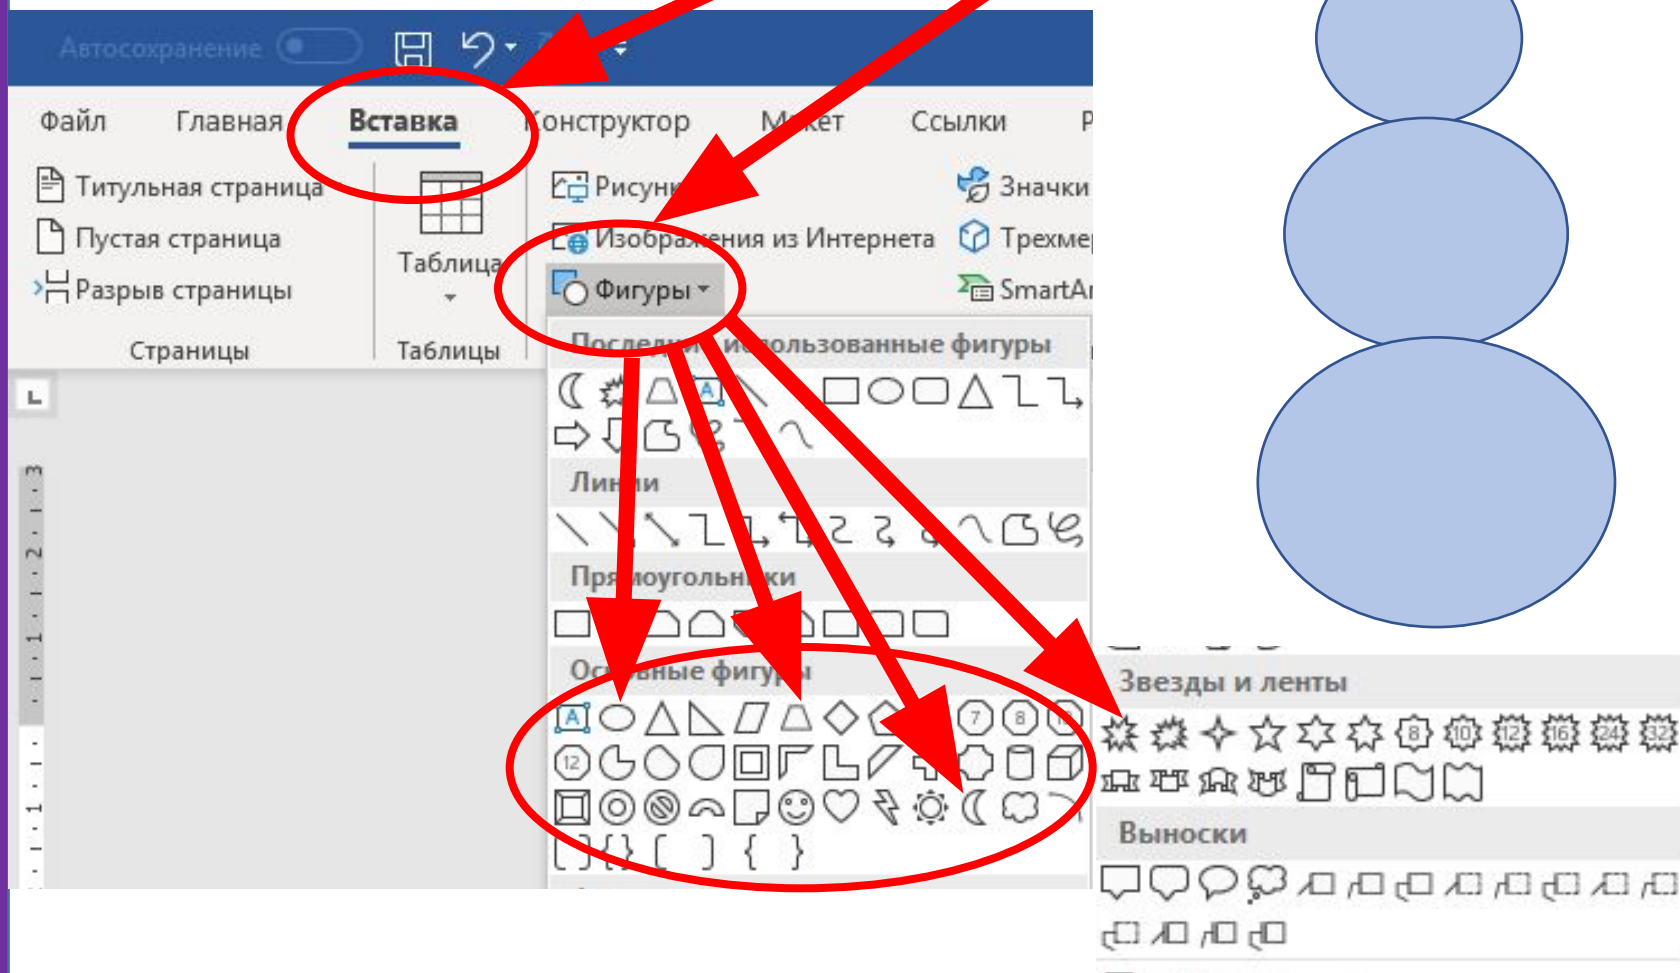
Автосохранение

Файл Главная Вставка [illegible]онструктор М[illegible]ет Ссылки Р

Титульная страница
Пустая страница
Разрыв страницы
Страницы

Таблица
Таблицы

Рисун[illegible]
Изобра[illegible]ения из Интернета
Фигуры

Значки
Трехме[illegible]
SmartA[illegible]

Последн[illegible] и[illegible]пользованные фигуры

Лин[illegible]и

Пря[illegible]моугольн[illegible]ки

Ос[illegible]вные фигу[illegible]ы

Звезды и ленты

Выноски